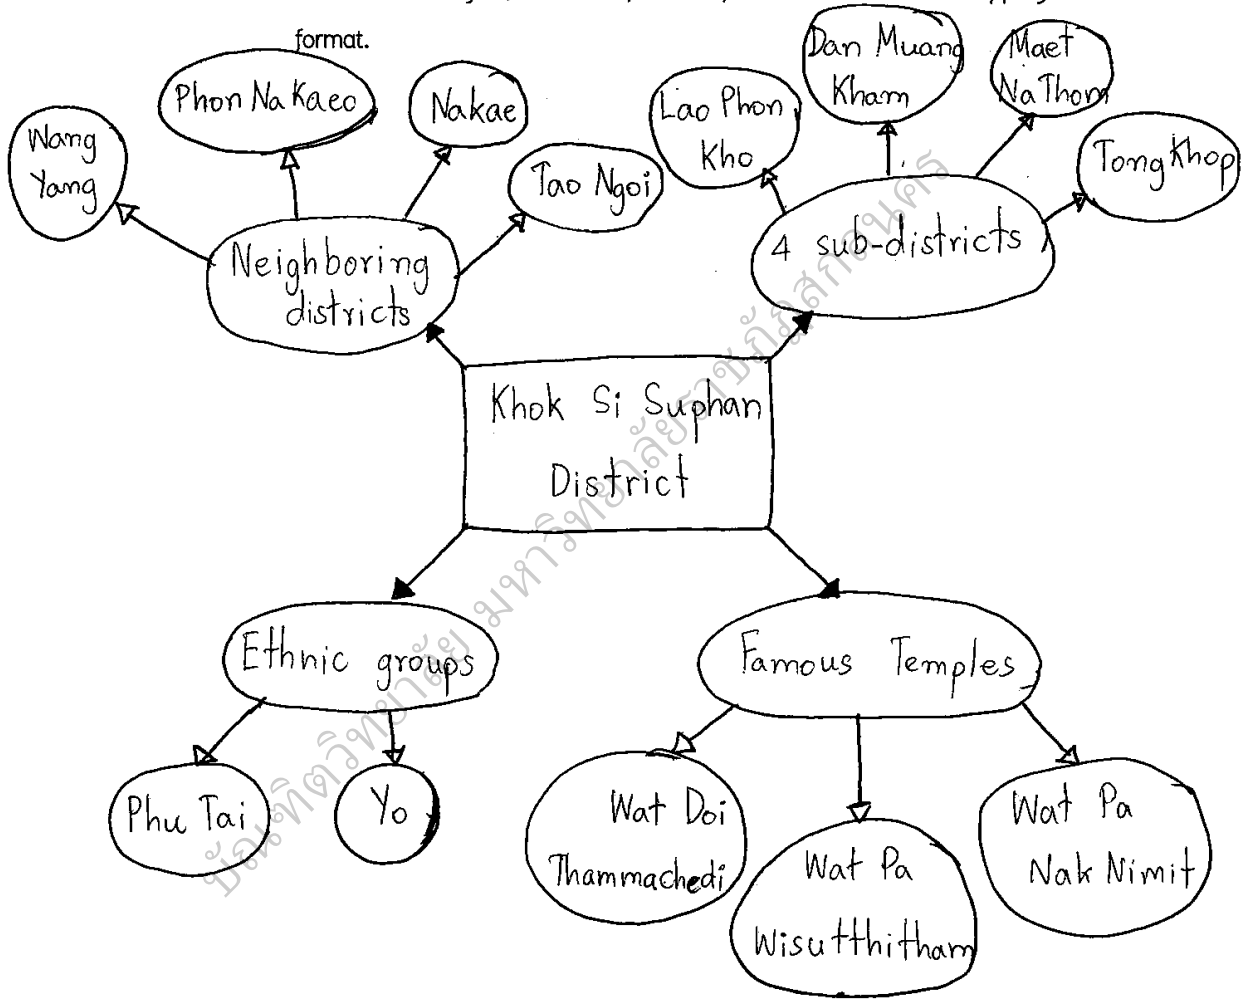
format.

Khok Si Suphan District

Neighboring districts

Wang Yang

Phon Na Kaeo

Nakae

Tao Ngoi

4 sub-districts

Lao Phon Kho

Dan Muang Kham

Maet Na Thom

Tong Khop

Ethnic groups

Phu Tai

Yo

Famous Temples

Wat Doi Thammachedi

Wat Pa Wisutthitham

Wat Pa Nak Nimit

ข้อมูลลิขสิทธิ์ มหาวิทยาลัยราชภัฏสกลนคร